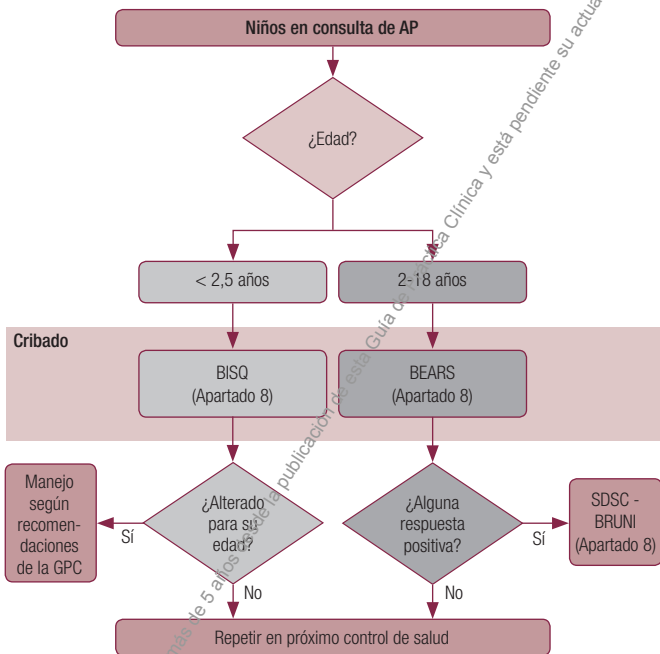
Niños en consulta de AP

¿Edad?

< 2,5 años

2-18 años

Cribado

BISQ
(Apartado 8)

BEARS
(Apartado 8)

Manejo según recomendaciones de la GPC

Sí

¿Alterado para su edad?

No

¿Alguna respuesta positiva?

Sí

SDSC - BRUNI
(Apartado 8)

No

Repetir en próximo control de salud

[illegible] más de 5 años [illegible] de la publicación de esta Guía de Práctica Clínica y está pendiente su actua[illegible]